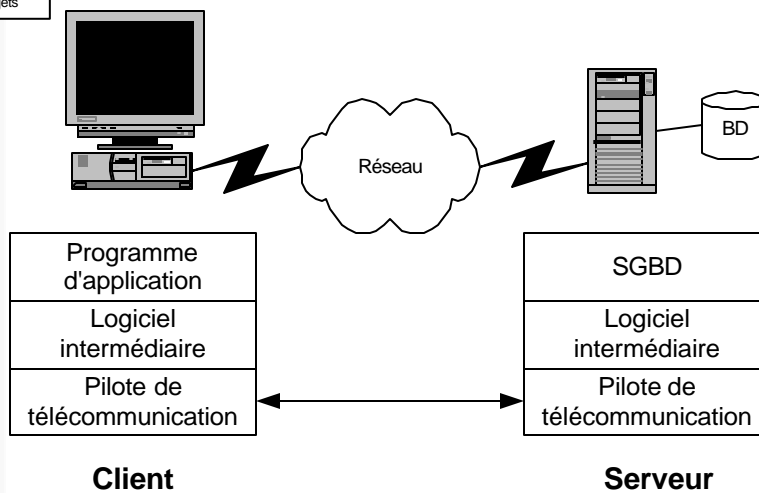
ets

Réseau

BD

| Programme d'application |
|---|
| Logiciel intermédiaire |
| Pilote de télécommunication |

| SGBD |
|---|
| Logiciel intermédiaire |
| Pilote de télécommunication |

Client

Serveur